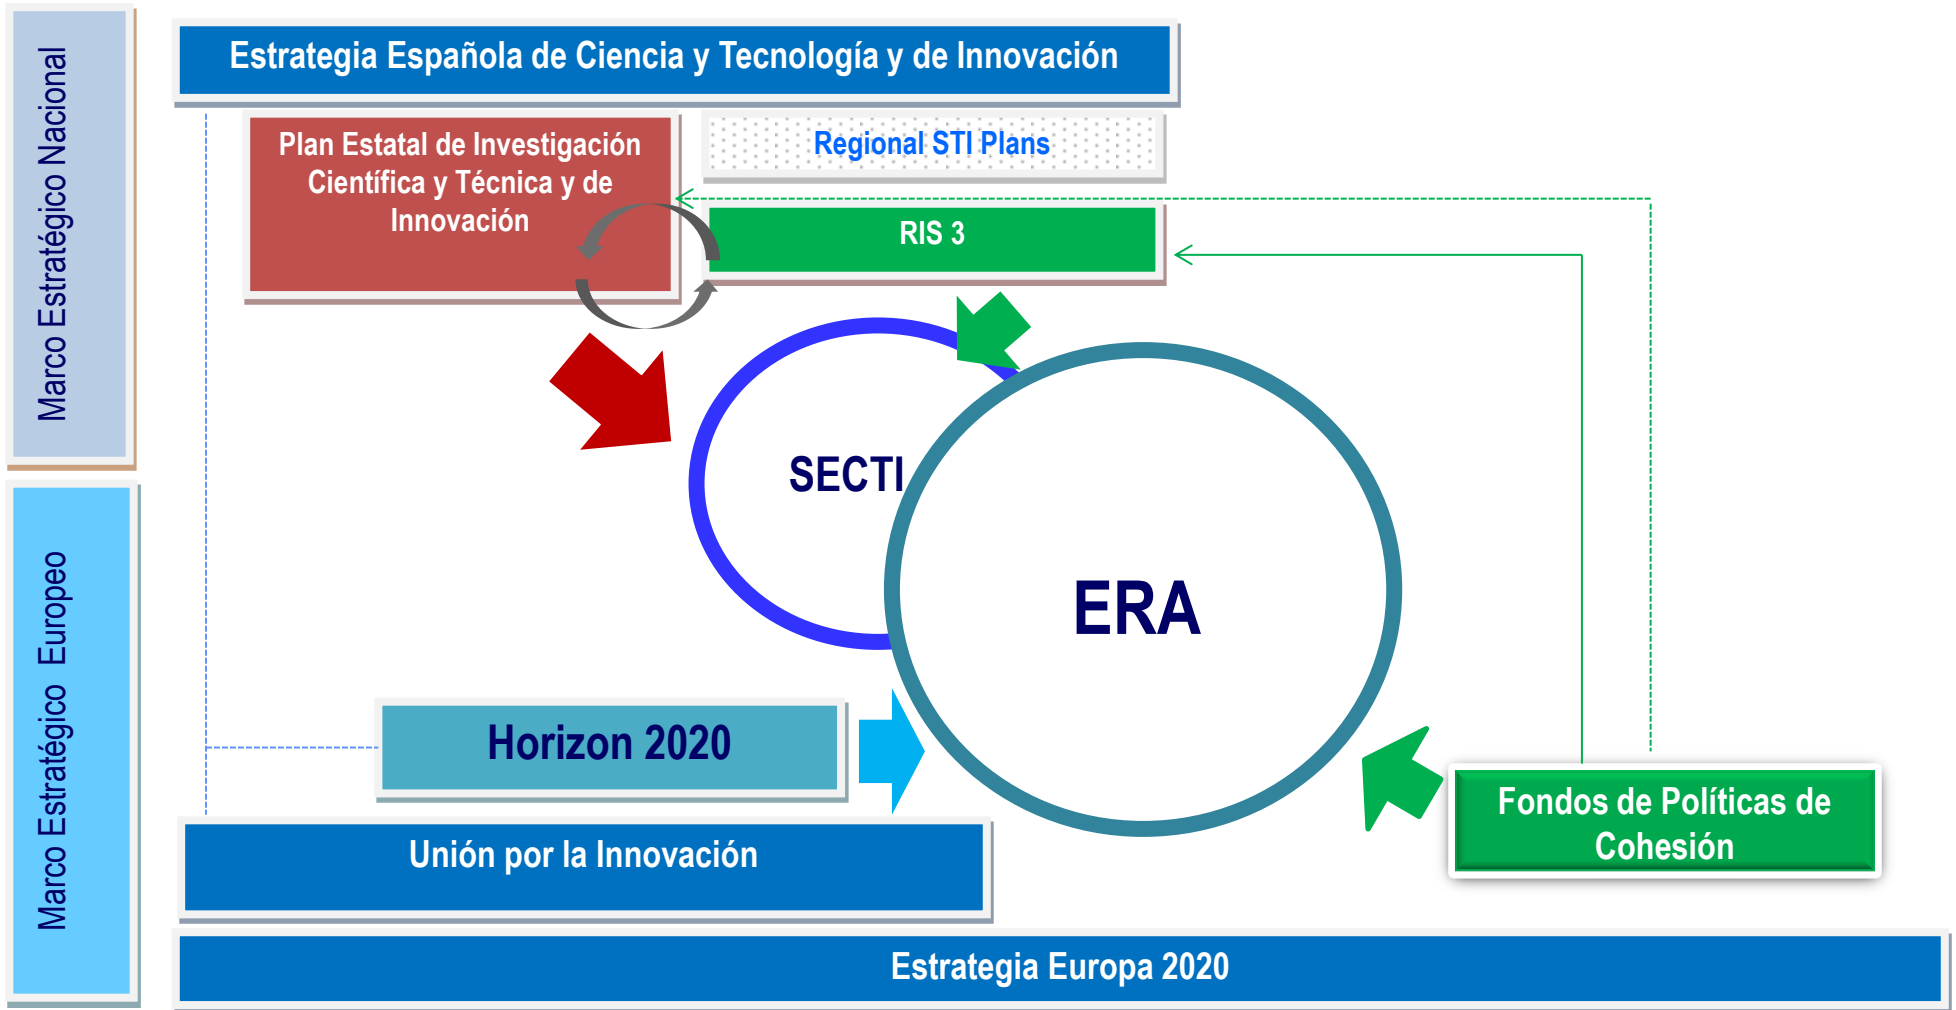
Marco Estratégico Nacional

Estrategia Española de Ciencia y Tecnología y de Innovación

Plan Estatal de Investigación Científica y Técnica y de Innovación

Regional STI Plans

RIS 3

SECTI

ERA

Marco Estratégico Europeo

Horizon 2020

Fondos de Políticas de Cohesión

Unión por la Innovación

Estrategia Europa 2020